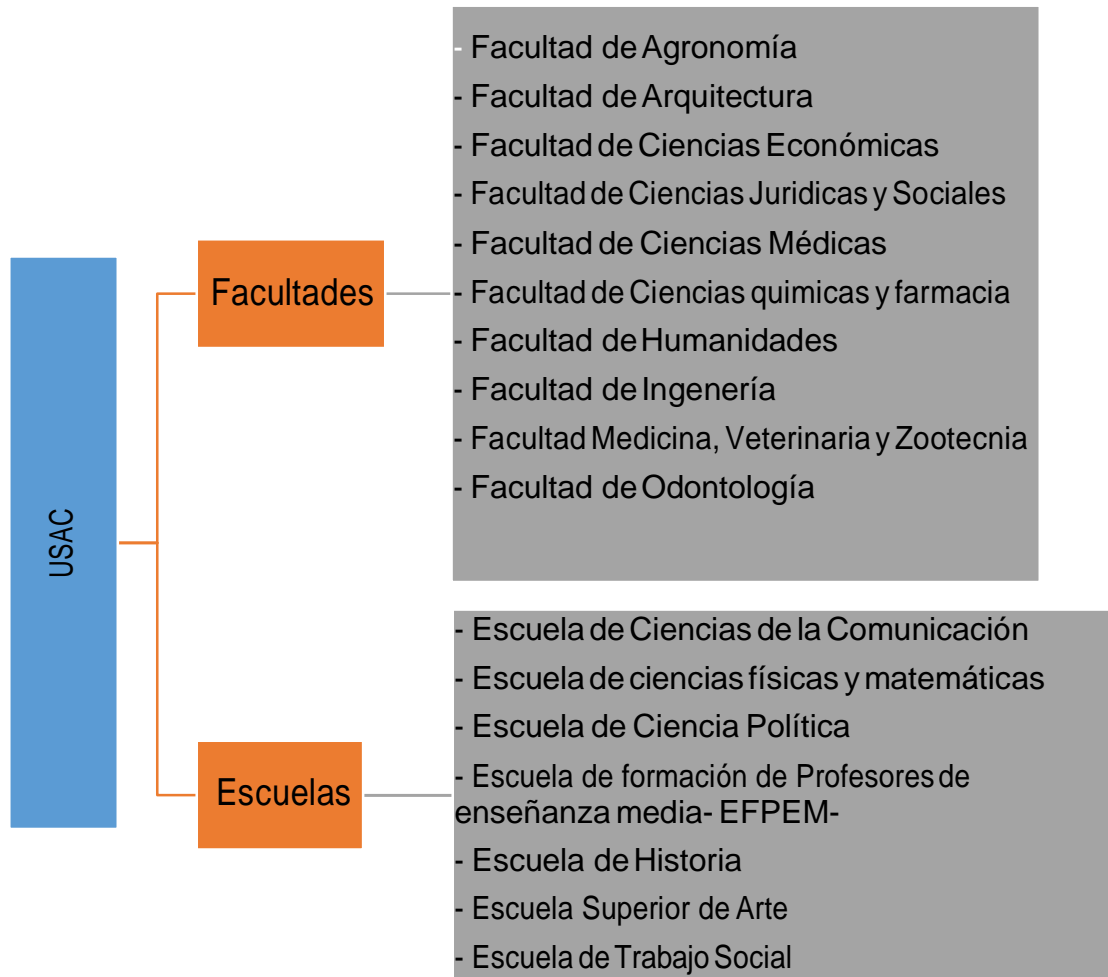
USAC

Facultades

- Facultad de Agronomía
- Facultad de Arquitectura
- Facultad de Ciencias Económicas
- Facultad de Ciencias Juridicas y Sociales
- Facultad de Ciencias Médicas
- Facultad de Ciencias quimicas y farmacia
- Facultad de Humanidades
- Facultad de Ingenería
- Facultad Medicina, Veterinaria y Zootecnia
- Facultad de Odontología

Escuelas

- Escuela de Ciencias de la Comunicación
- Escuela de ciencias físicas y matemáticas
- Escuela de Ciencia Política
- Escuela de formación de Profesores de enseñanza media- EFPEM-
- Escuela de Historia
- Escuela Superior de Arte
- Escuela de Trabajo Social